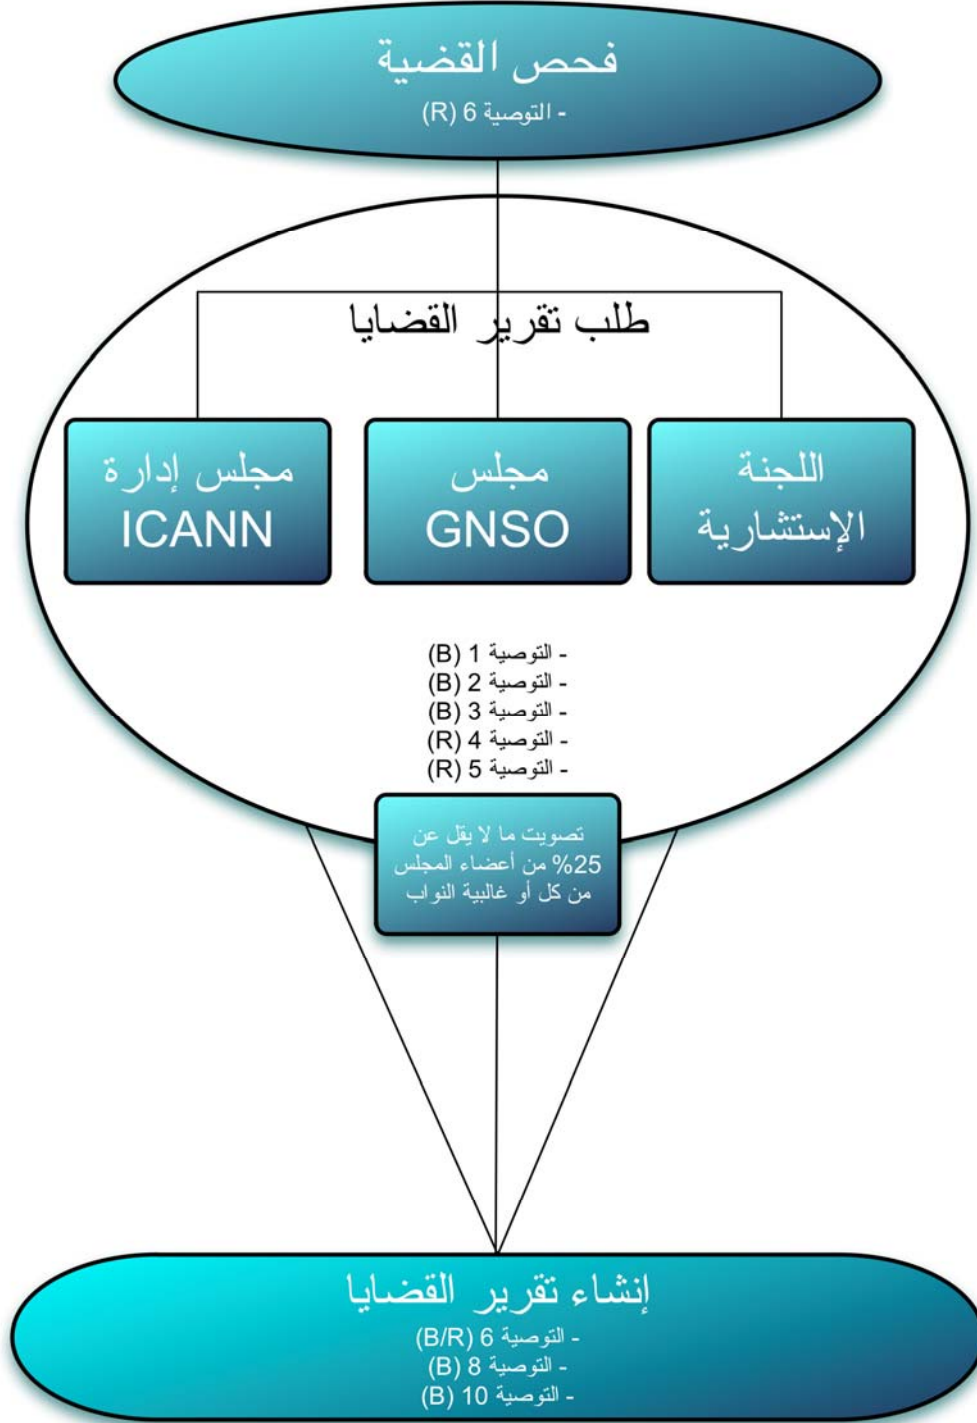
فحص القضية
- التوصية 6 (R)

طلب تقرير القضايا

اللجنة الإستشارية

مجلس GNSO

مجلس إدارة ICANN

- التوصية 1 (B)
- التوصية 2 (B)
- التوصية 3 (B)
- التوصية 4 (R)
- التوصية 5 (R)

تصويت ما لا يقل عن 25% من أعضاء المجلس من كل أو غالبية النواب

إنشاء تقرير القضايا
- التوصية 6 (B/R)
- التوصية 8 (B)
- التوصية 10 (B)